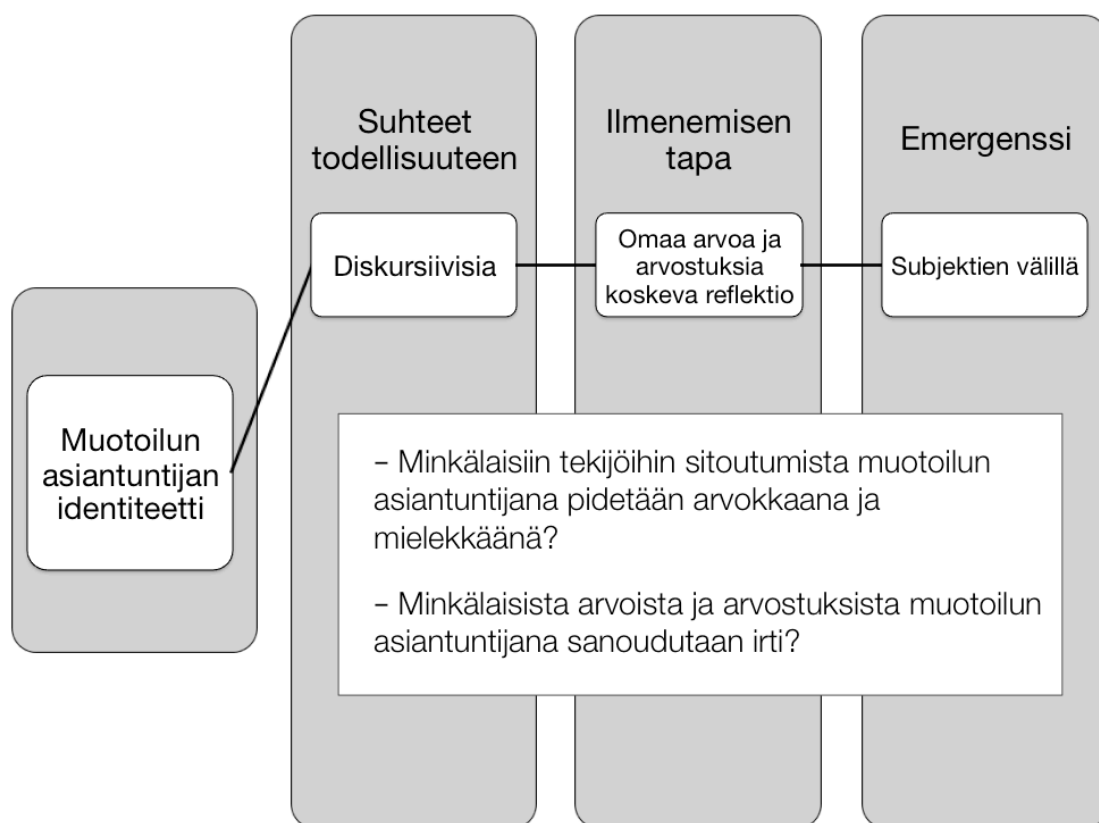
Suhteet todellisuuteen

Ilmenemisen tapa

Emergenssi

Diskursiivisia

Omaa arvoa ja arvostuksia koskeva reflektio

Subjektien välillä

Muotoilun asiantuntijan identiteetti

– Minkälaisiin tekijöihin sitoutumista muotoilun asiantuntijana pidetään arvokkaana ja mielekkäänä?

– Minkälaisista arvoista ja arvostuksista muotoilun asiantuntijana sanoudutaan irti?